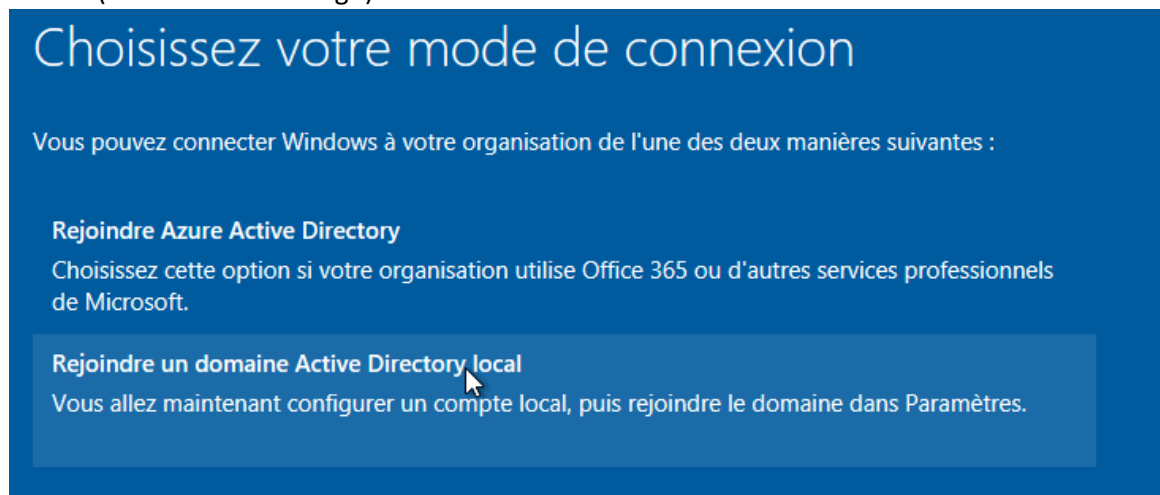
Choisissez votre mode de connexion

Vous pouvez connecter Windows à votre organisation de l'une des deux manières suivantes :

Rejoindre Azure Active Directory
Choisissez cette option si votre organisation utilise Office 365 ou d'autres services professionnels de Microsoft.

Rejoindre un domaine Active Directory local
Vous allez maintenant configurer un compte local, puis rejoindre le domaine dans Paramètres.